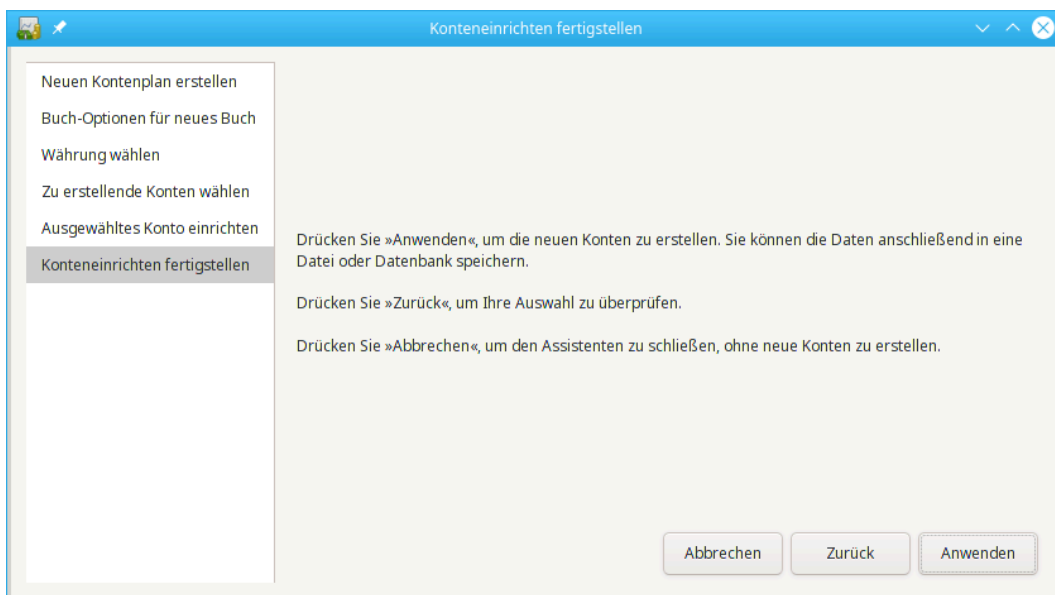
Konteneinrichten fertigstellen

Neuen Kontenplan erstellen
Buch-Optionen für neues Buch
Währung wählen
Zu erstellende Konten wählen
Ausgewähltes Konto einrichten
Konteneinrichten fertigstellen

Drücken Sie »Anwenden«, um die neuen Konten zu erstellen. Sie können die Daten anschließend in eine Datei oder Datenbank speichern.

Drücken Sie »Zurück«, um Ihre Auswahl zu überprüfen.

Drücken Sie »Abbrechen«, um den Assistenten zu schließen, ohne neue Konten zu erstellen.

Abbrechen
Zurück
Anwenden